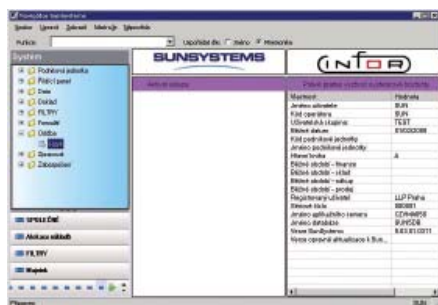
Navigátor SunSystems
Soubor Úpravy Zobrazit Nástroje Nápověda
Položka: Upořádat dle: Jména Hierarchie
System
Podnikové jednotky
Řídicí panel
Data
Doklad
FILTRY
Formuláře
Údržba
Spuštěné
Aktivace adresáře
FILTRY
Majetek
SUNSYSTEMS
infor
Aktivní relace
Pokud prosím vyčkejte sledování systému
| Vlastnost | Hodnota |
|---|---|
| Jméno uživatele | SUN |
| Kód operátora | SUN |
| Uživatelská skupina | TEST |
| Bětné datum | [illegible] |
| Kód podnikové jednotky | |
| Jméno podnikové jednotky | |
| Hlavní kniha | A |
| Běžné období – finance | |
| Běžné období – účtář | |
| Běžné období – nákup | |
| Běžné období – prodej | |
| Registrovaný uživatel | LLP Praha |
| Sériové číslo | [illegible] |
| Jméno aplikačního serveru | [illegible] |
| Jméno databáze | SUN5DB |
| Verze SunSystems | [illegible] |
| Verze opravné aktualizace k Sun... | |
Připraveno SUN